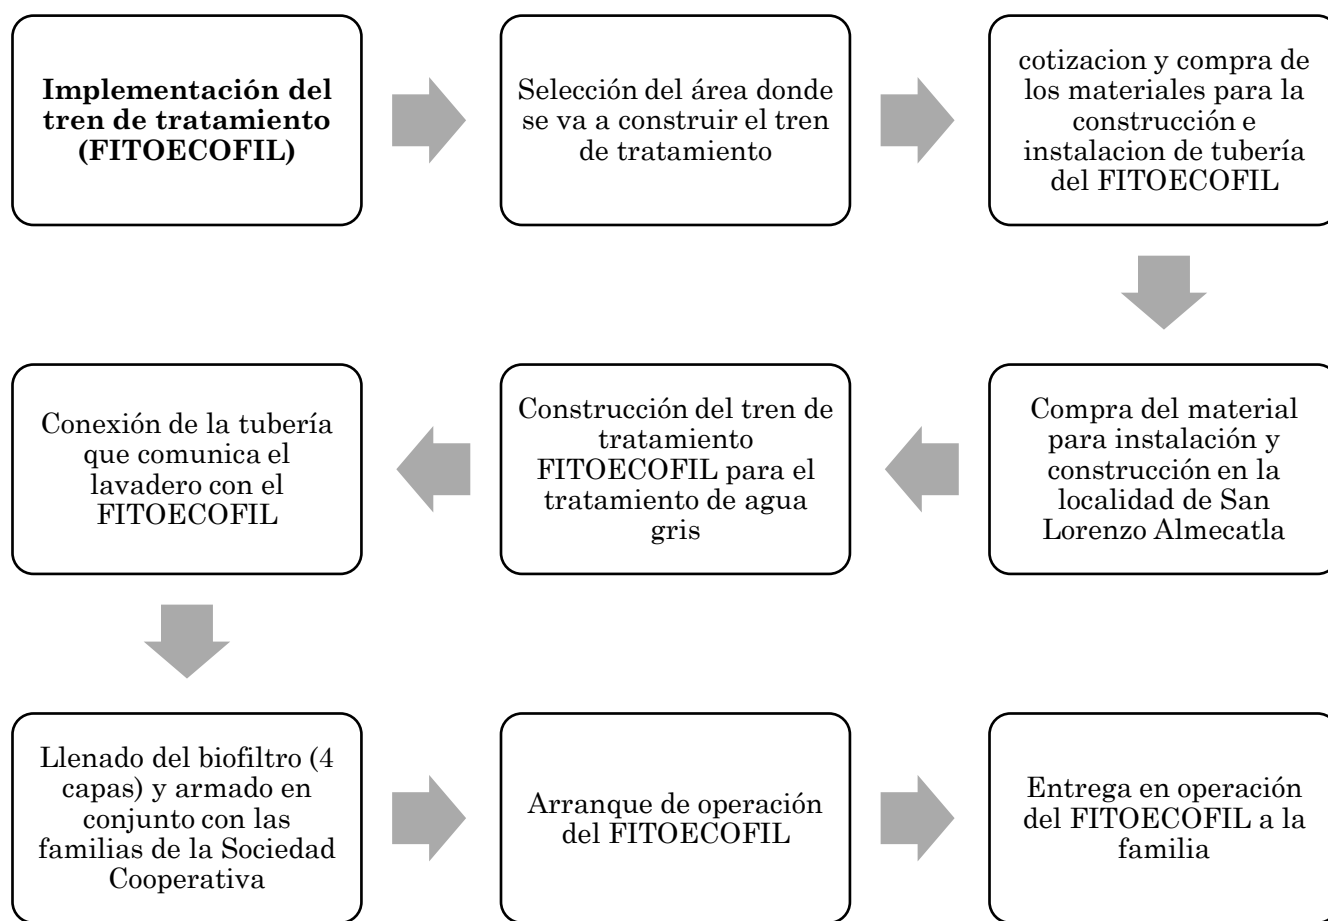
**Implementación del tren de tratamiento (FITOECOFIL)**

Selección del área donde se va a construir el tren de tratamiento

cotizacion y compra de los materiales para la construcción e instalacion de tubería del FITOECOFIL

Compra del material para instalación y construcción en la localidad de San Lorenzo Almecatla

Construcción del tren de tratamiento FITOECOFIL para el tratamiento de agua gris

Conexión de la tubería que comunica el lavadero con el FITOECOFIL

Llenado del biofiltro (4 capas) y armado en conjunto con las familias de la Sociedad Cooperativa

Arranque de operación del FITOECOFIL

Entrega en operación del FITOECOFIL a la familia